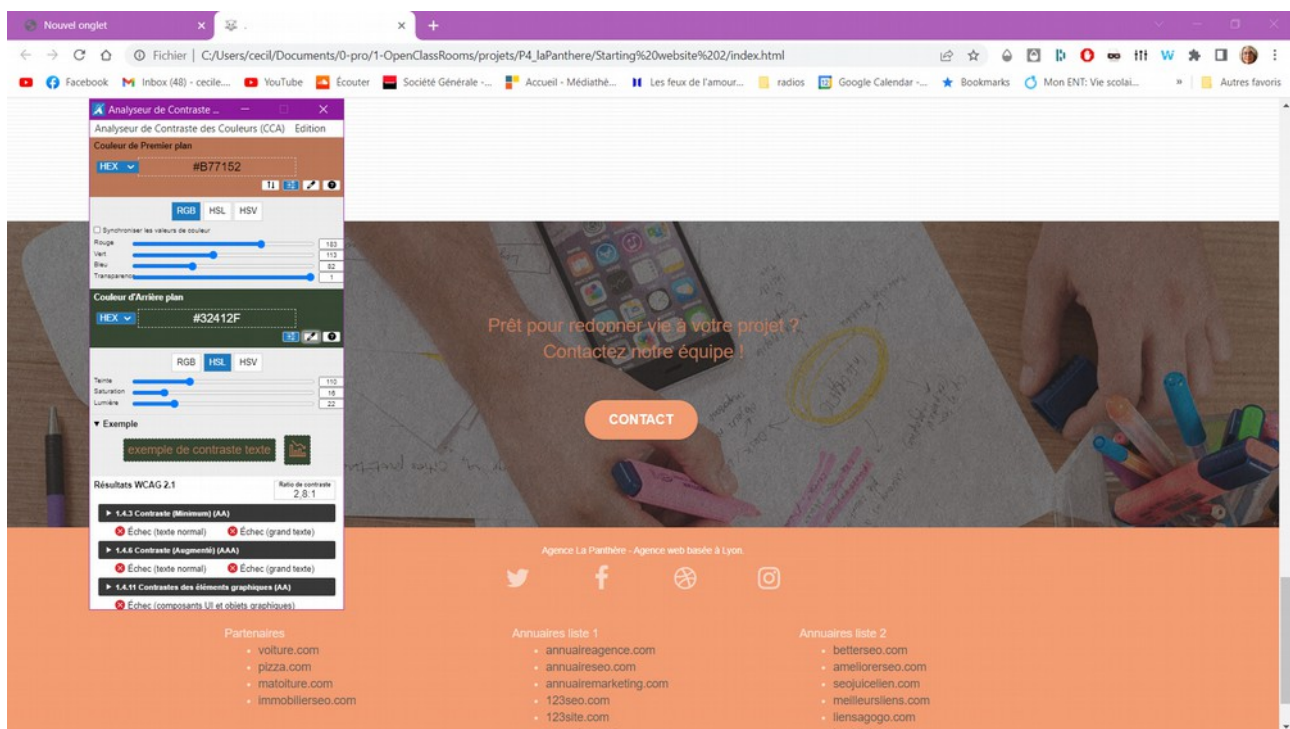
Nouvel onglet
Fichier | C:/Users/cecil/Documents/0-pro/1-OpenClassRooms/projets/P4_laPanthere/Starting%20website%202/index.html

Facebook Inbox (48) - cecile... YouTube Écouter Société Générale -... Accueil - Médiathè... Les feux de l'amour... radios Google Calendar -... Bookmarks Mon ENT: Vie scolai... » Autres favoris

Analyseur de Contraste ...
Analyseur de Contraste des Couleurs (CCA) Edition
Couleur de Premier plan
HEX #B77152
RGB HSL HSV
Synchroniser les valeurs de couleur
Rouge 183
Vert 113
Bleu 82
Transparence 1
Couleur d'Arrière plan
HEX #32412F
RGB HSL HSV
Teinte 110
Saturation 16
Lumière 22
▾ Exemple
exemple de contraste texte
Résultats WCAG 2.1
Ratio de contraste 2,8:1
▸ 1.4.3 Contraste (Minimum) (AA)
Échec (texte normal) Échec (grand texte)
▸ 1.4.6 Contraste (Augmenté) (AAA)
Échec (texte normal) Échec (grand texte)
▸ 1.4.11 Contrastes des éléments graphiques (AA)
Échec (composants UI et objets graphiques)

Prêt pour redonner vie à votre projet ?
Contactez notre équipe !
CONTACT

Agence La Panthère - Agence web basée à Lyon.

Partenaires
voiture.com
pizza.com
matoiture.com
immobilierseo.com

Annuaires liste 1
annuaireagence.com
annuaireseo.com
annuairemarketing.com
123seo.com
123site.com

Annuaires liste 2
betterseo.com
ameilloreseo.com
seojuicelien.com
meilleursliens.com
liensagogo.com